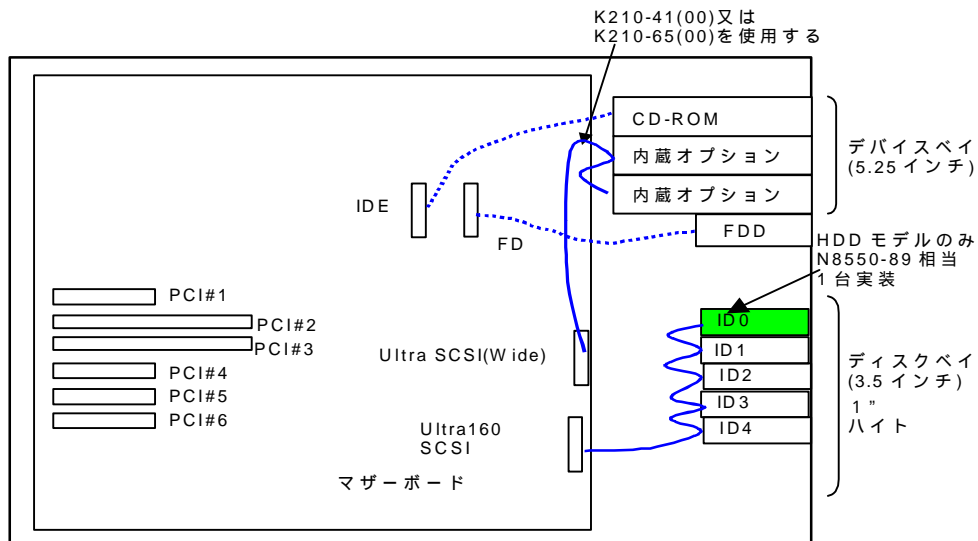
K210-41(00)又は
K210-65(00)を使用する

CD-ROM
内蔵オプション
内蔵オプション
デバイスベイ
(5.25インチ)

IDE
FD
FDD

HDDモデルのみ
N8550-89相当
1台実装

PCI#1
PCI#2
PCI#3
PCI#4
PCI#5
PCI#6

Ultra SCSI(Wide)

ID0
ID1
ID2
ID3
ID4

ディスクベイ
(3.5インチ)
1"
ハイト

Ultra160
SCSI

マザーボード